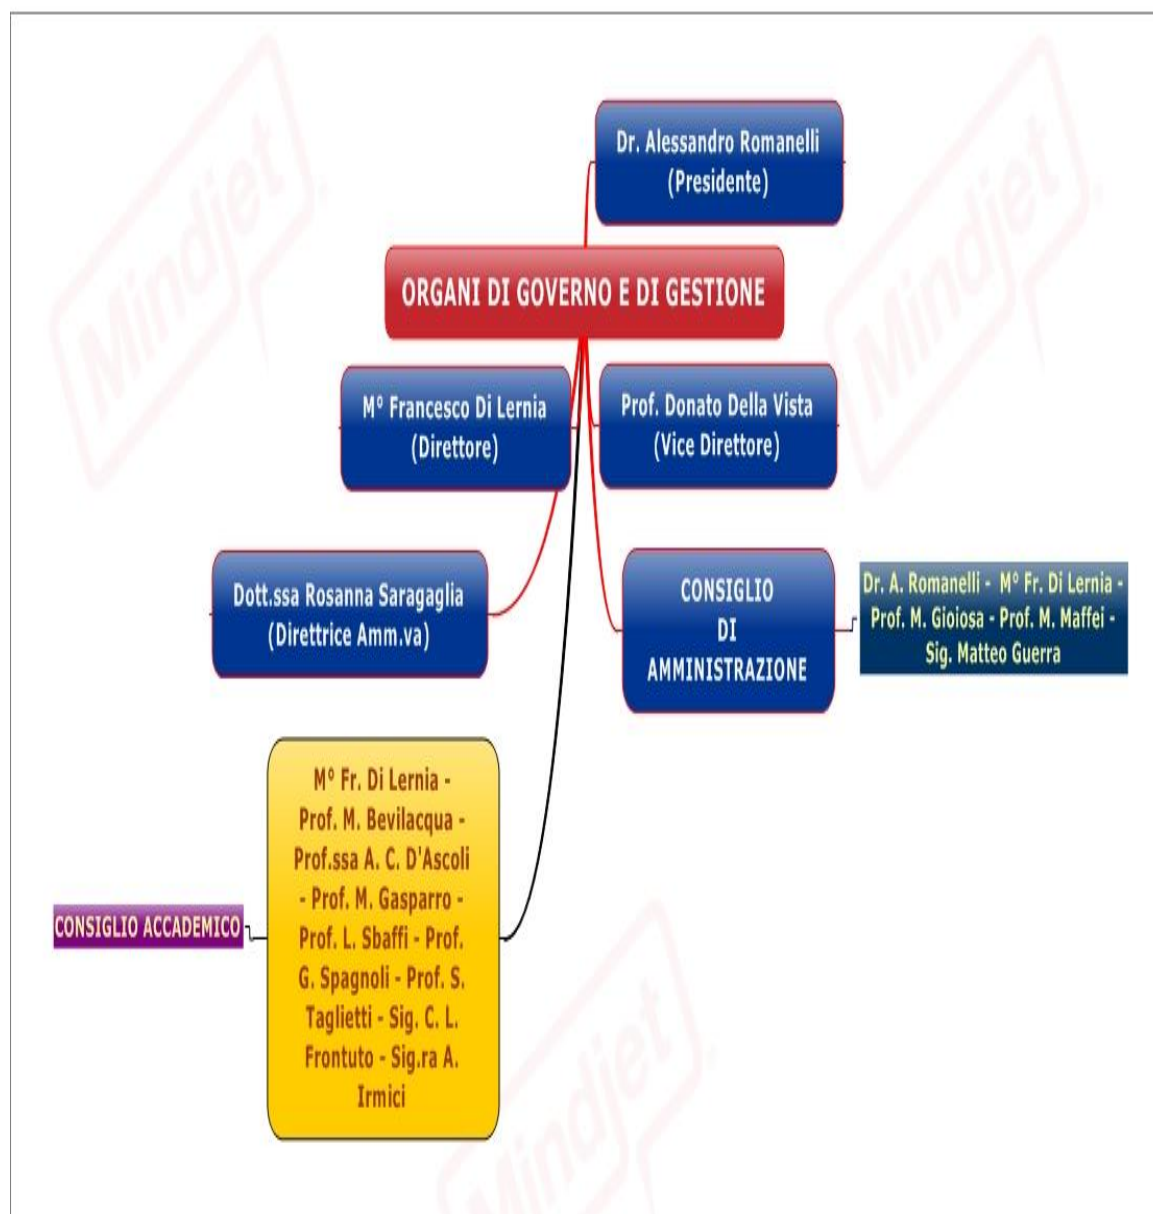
Dr. Alessandro Romanelli (Presidente)

ORGANI DI GOVERNO E DI GESTIONE

M° Francesco Di Lernia (Direttore)

Prof. Donato Della Vista (Vice Direttore)

Dott.ssa Rosanna Saragaglia (Direttrice Amm.va)

CONSIGLIO DI AMMINISTRAZIONE

Dr. A. Romanelli - M° Fr. Di Lernia - Prof. M. Gioiosa - Prof. M. Maffei - Sig. Matteo Guerra

CONSIGLIO ACCADEMICO

M° Fr. Di Lernia - Prof. M. Bevilacqua - Prof.ssa A. C. D'Ascoli - Prof. M. Gasparro - Prof. L. Sbaffi - Prof. G. Spagnoli - Prof. S. Taglietti - Sig. C. L. Frontuto - Sig.ra A. Irmici

Mindjet
Mindjet
Mindjet